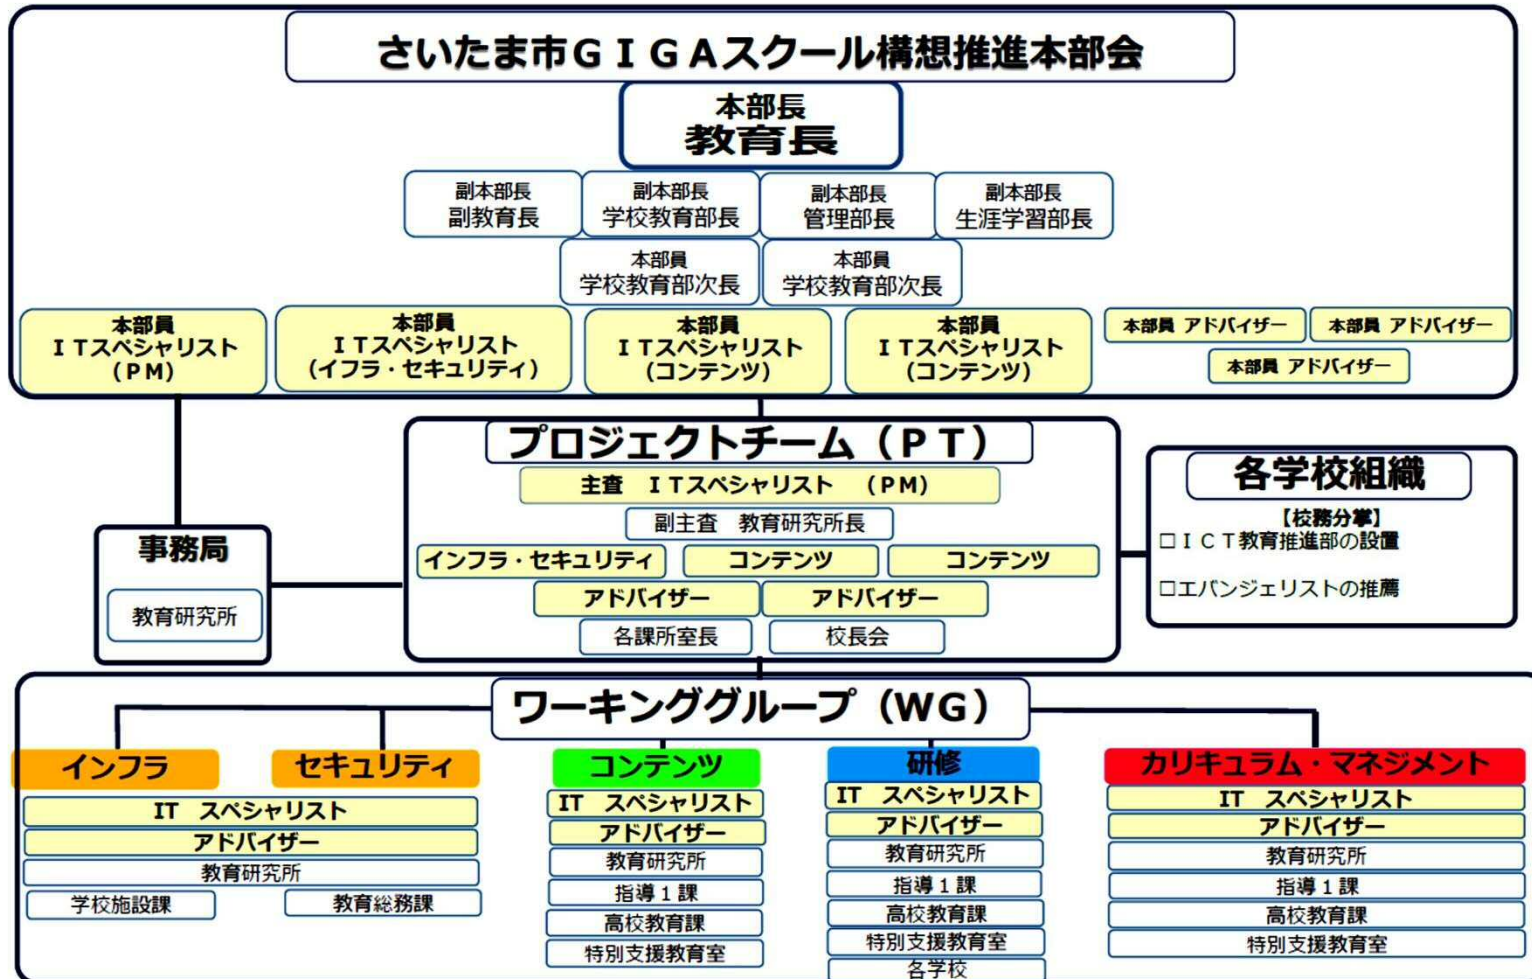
さいたま市ＧＩＧＡスクール構想推進本部会

本部長
教育長

副本部長
副教育長

副本部長
学校教育部長

副本部長
管理部長

副本部長
生涯学習部長

本部員
学校教育部次長

本部員
学校教育部次長

本部員
ＩＴスペシャリスト
（ＰＭ）

本部員
ＩＴスペシャリスト
（イフラ・セキュリティ）

本部員
ＩＴスペシャリスト
（コンテンツ）

本部員
ＩＴスペシャリスト
（コンテンツ）

本部員 アドバイザー

本部員 アドバイザー

本部員 アドバイザー

プロジェクトチーム（ＰＴ）

主査 ＩＴスペシャリスト （ＰＭ）

副主査 教育研究所長

インフラ・セキュリティ

コンテンツ

コンテンツ

アドバイザー

アドバイザー

各課所室長

校長会

事務局

教育研究所

各学校組織

【校務分掌】
□ＩＣＴ教育推進部の設置

□エバンジェリストの推薦

ワーキンググループ（ＷＧ）

インフラ

セキュリティ

IT スペシャリスト

アドバイザー

教育研究所

学校施設課

教育総務課

コンテンツ

IT スペシャリスト

アドバイザー

教育研究所

指導１課

高校教育課

特別支援教育室

研修

IT スペシャリスト

アドバイザー

教育研究所

指導１課

高校教育課

特別支援教育室

各学校

カリキュラム・マネジメント

IT スペシャリスト

アドバイザー

教育研究所

指導１課

高校教育課

特別支援教育室